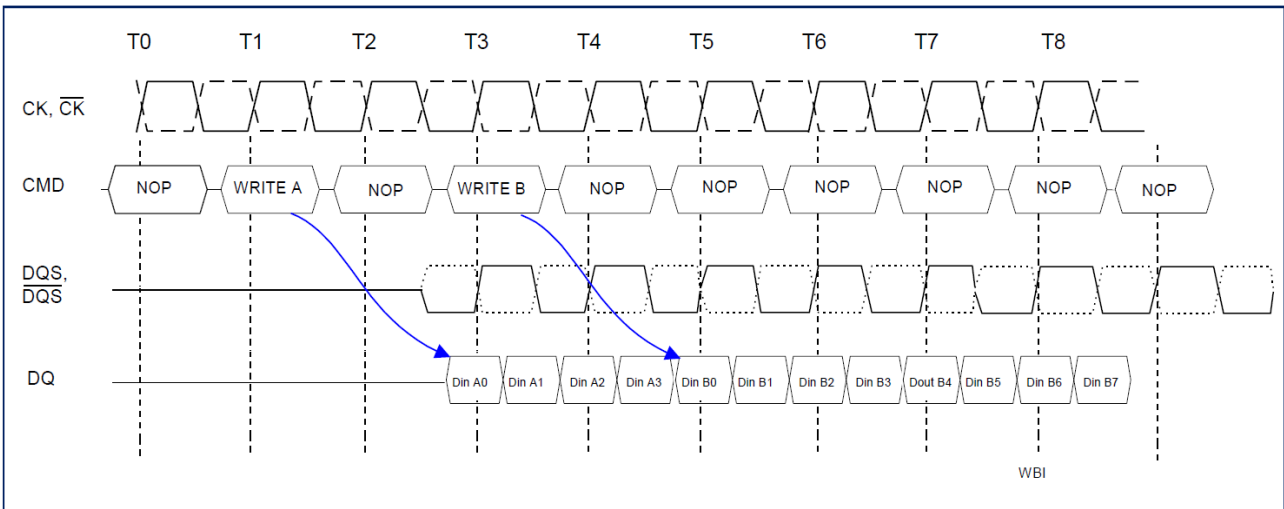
T0 T1 T2 T3 T4 T5 T6 T7 T8

CK, $\overline{CK}$

CMD

NOP WRITE A NOP WRITE B NOP NOP NOP NOP NOP NOP

DQS, $\overline{DQS}$

DQ

Din A0 Din A1 Din A2 Din A3 Din B0 Din B1 Din B2 Din B3 Dout B4 Din B5 Din B6 Din B7

WBI